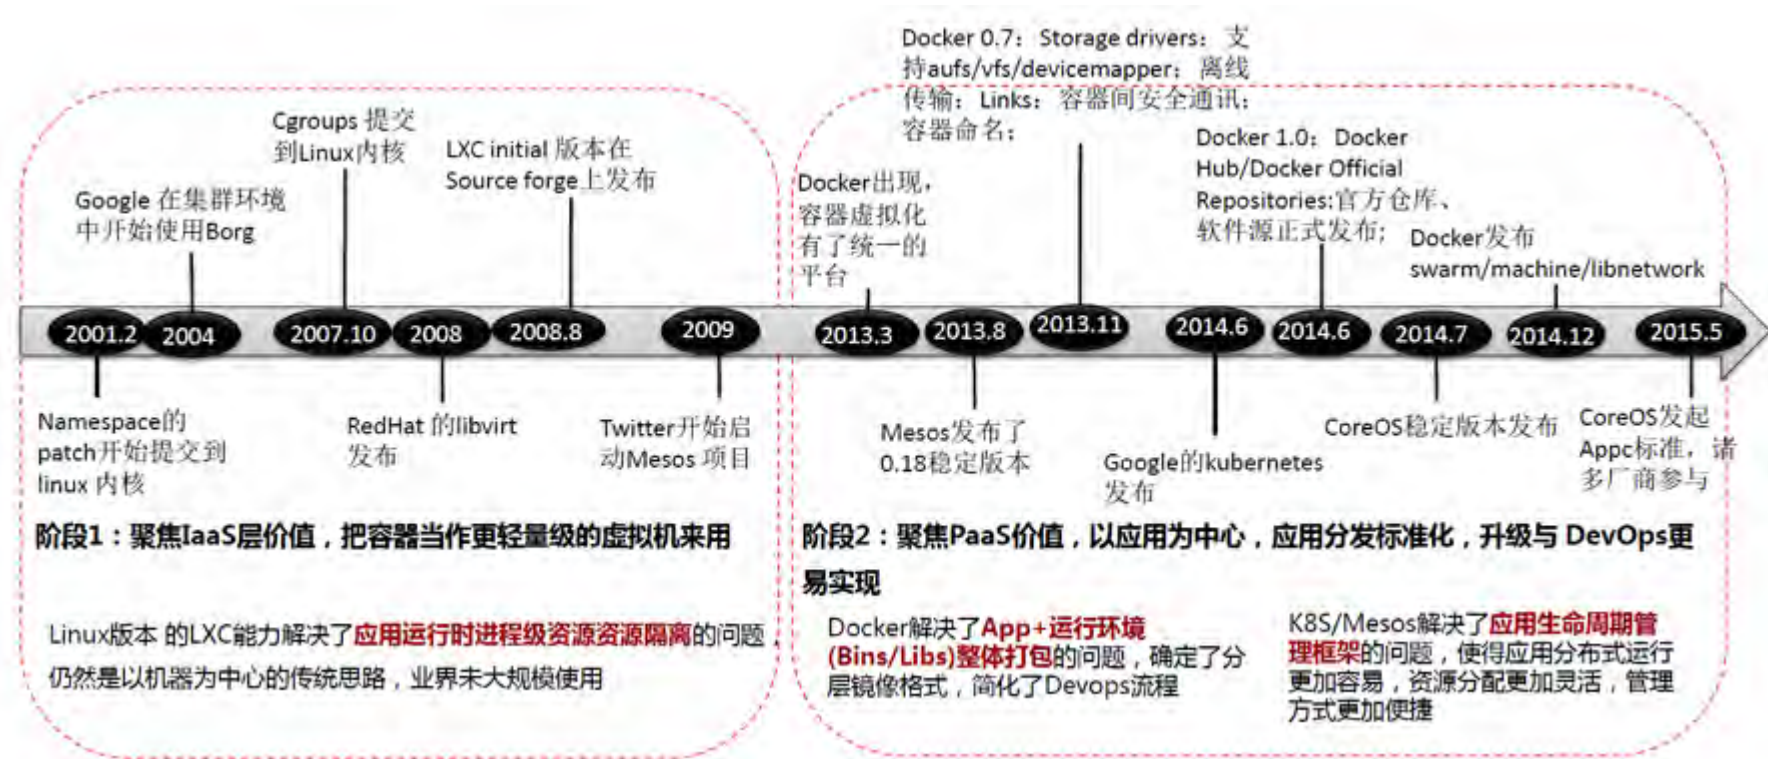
Docker 0.7：Storage drivers：支持aufs/vfs/devicemapper；离线传输；Links：容器间安全通讯；容器命名；

Cgroups 提交到Linux内核

LXC initial 版本在Source forge上发布

Google 在集群环境中开始使用Borg

Docker出现，容器虚拟化有了统一的平台

Docker 1.0：Docker Hub/Docker Official Repositories:官方仓库、软件源正式发布；

Docker发布swarm/machine/libnetwork

2001.2 2004 2007.10 2008 2008.8 2009 2013.3 2013.8 2013.11 2014.6 2014.6 2014.7 2014.12 2015.5

Namespace的patch开始提交到linux 内核

RedHat 的libvirt发布

Twitter开始启动Mesos 项目

Mesos发布了0.18稳定版本

Google的kubernetes发布

CoreOS稳定版本发布

CoreOS发起Appc标准，诸多厂商参与

阶段1：聚焦IaaS层价值，把容器当作更轻量级的虚拟机来用

阶段2：聚焦PaaS价值，以应用为中心，应用分发标准化，升级与 DevOps更易实现

Linux版本 的LXC能力解决了应用运行时进程级资源资源隔离的问题，仍然是以机器为中心的传统思路，业界未大规模使用

Docker解决了App+运行环境(Bins/Libs)整体打包的问题，确定了分层镜像格式，简化了Devops流程

K8S/Mesos解决了应用生命周期管理框架的问题，使得应用分布式运行更加容易，资源分配更加灵活，管理方式更加便捷